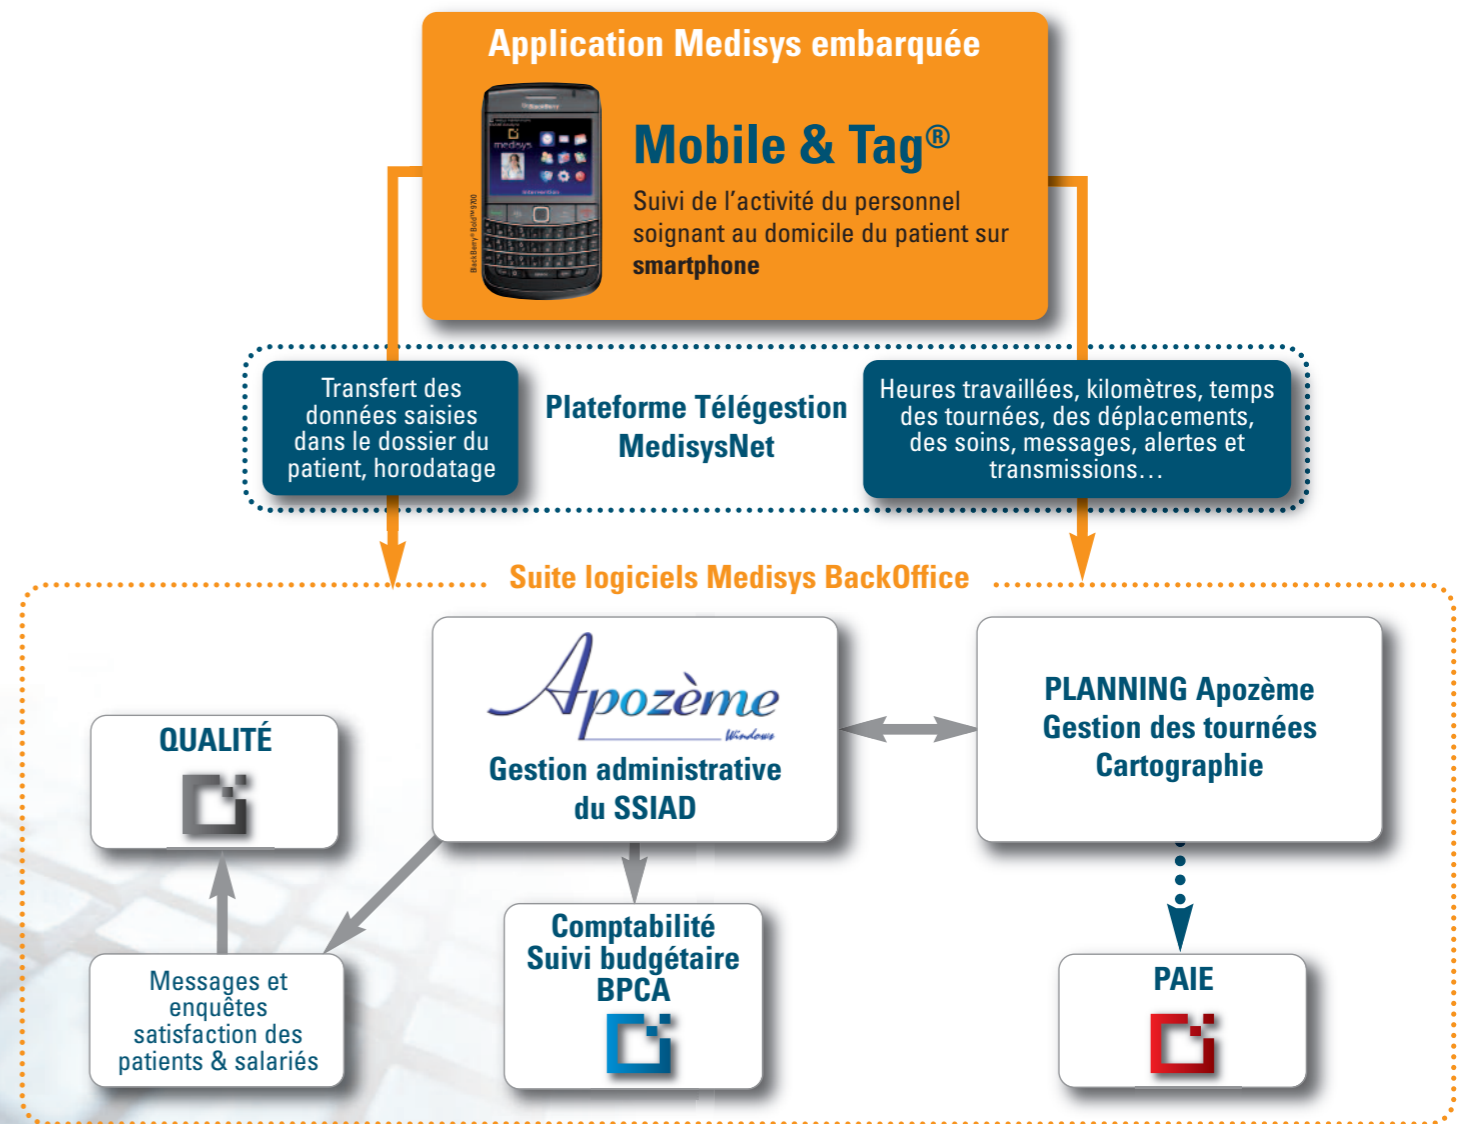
Application Medisys embarquée

Mobile & Tag®

Suivi de l'activité du personnel soignant au domicile du patient sur **smartphone**

Transfert des données saisies dans le dossier du patient, horodatage

Plateforme Télégestion MedisysNet

Heures travaillées, kilomètres, temps des tournées, des déplacements, des soins, messages, alertes et transmissions…

Suite logiciels Medisys BackOffice

QUALITÉ

Apozème Windows

Gestion administrative du SSIAD

PLANNING Apozème
Gestion des tournées
Cartographie

Messages et enquêtes satisfaction des patients & salariés

Comptabilité
Suivi budgétaire
BPCA

PAIE